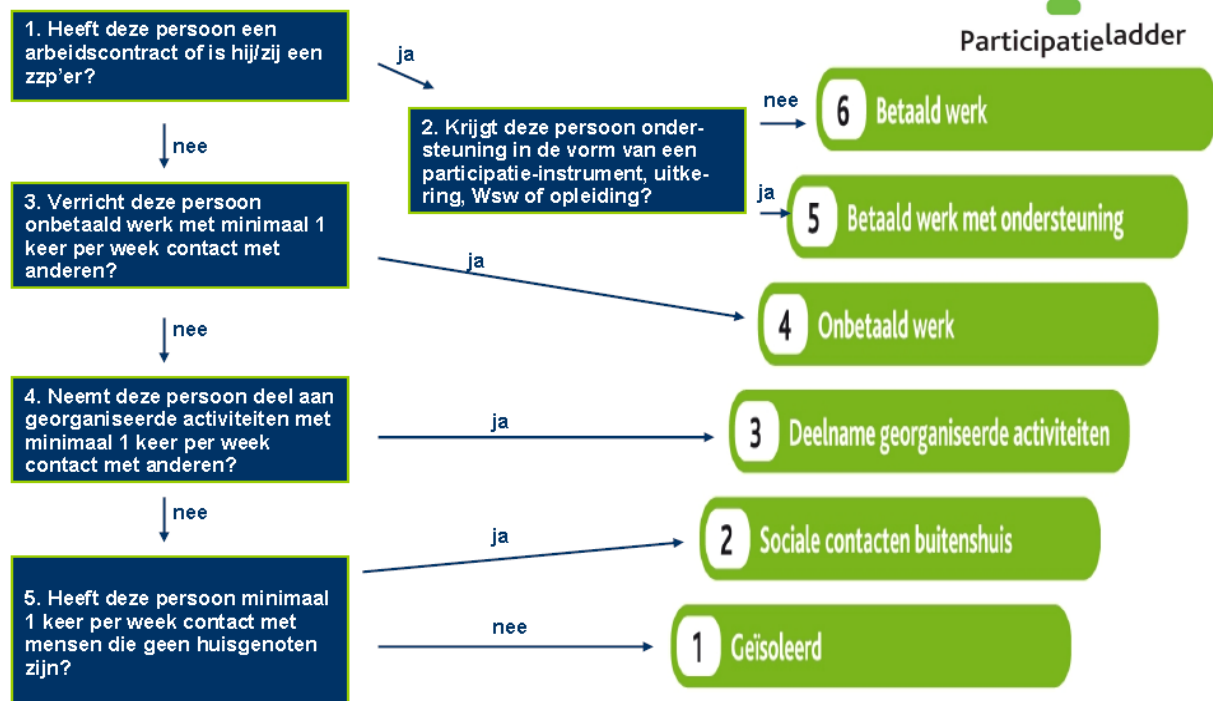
Participatieladder

1. Heeft deze persoon een arbeidscontract of is hij/zij een zzp'er?

ja

2. Krijgt deze persoon ondersteuning in de vorm van een participatie-instrument, uitkering, Wsw of opleiding?

nee

6 Betaald werk

ja

5 Betaald werk met ondersteuning

nee

3. Verricht deze persoon onbetaald werk met minimaal 1 keer per week contact met anderen?

ja

4 Onbetaald werk

nee

4. Neemt deze persoon deel aan georganiseerde activiteiten met minimaal 1 keer per week contact met anderen?

ja

3 Deelname georganiseerde activiteiten

nee

5. Heeft deze persoon minimaal 1 keer per week contact met mensen die geen huisgenoten zijn?

ja

2 Sociale contacten buitenshuis

nee

1 Geïsoleerd